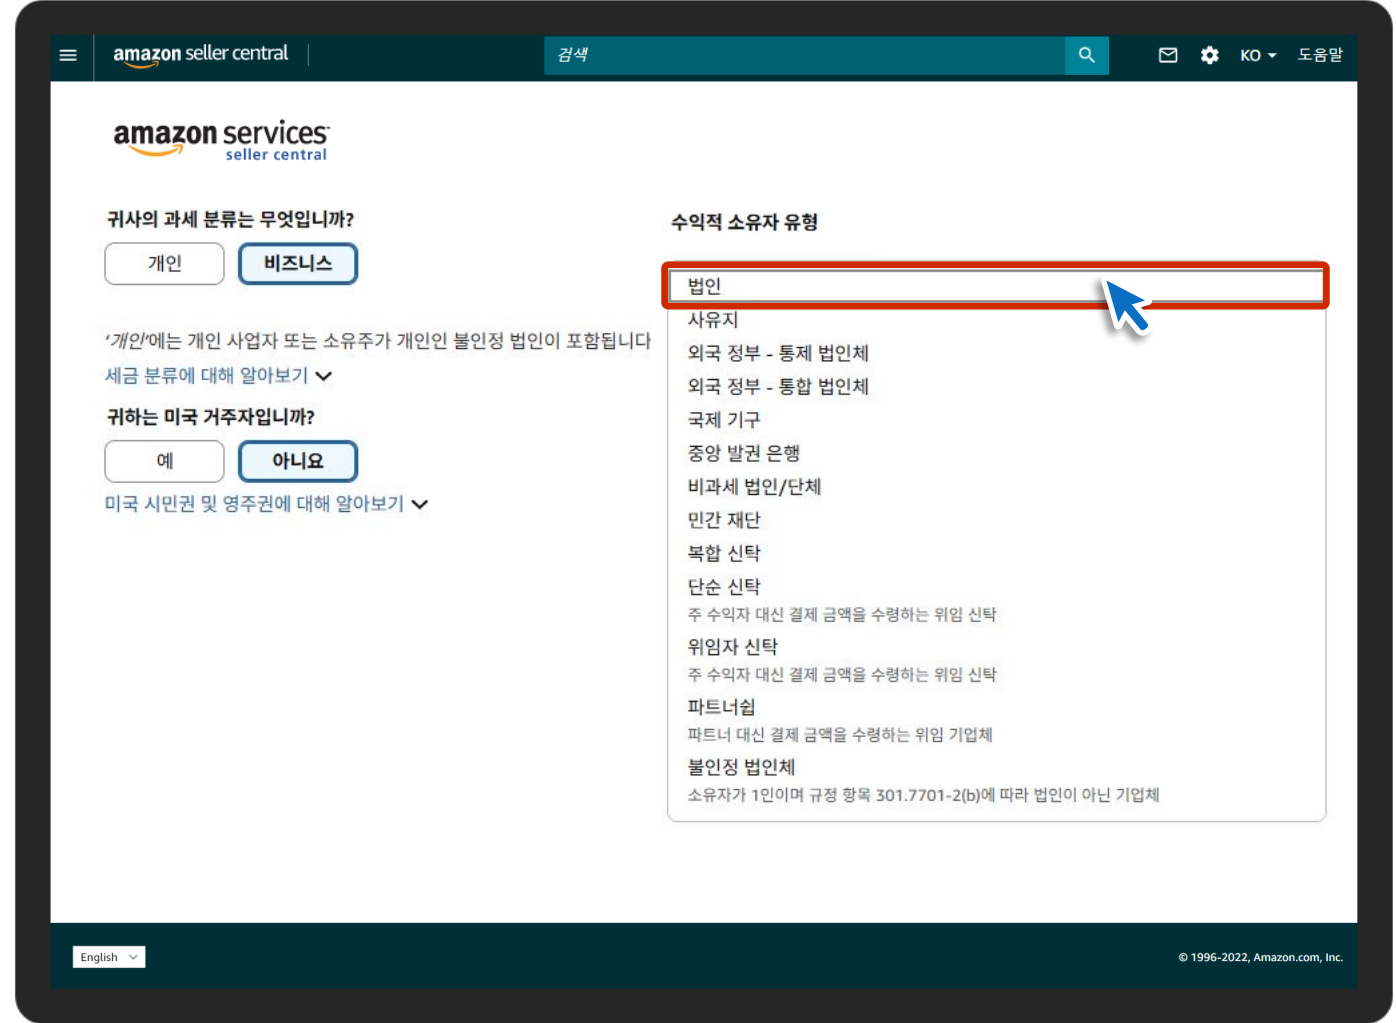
amazon seller central

검색

KO 도움말

amazon services
seller central

귀사의 과세 분류는 무엇입니까?

개인

비즈니스

'개인'에는 개인 사업자 또는 소유주가 개인인 불인정 법인이 포함됩니다

세금 분류에 대해 알아보기

귀하는 미국 거주자입니까?

예

아니요

미국 시민권 및 영주권에 대해 알아보기

수익적 소유자 유형

법인

사유지

외국 정부 - 통제 법인체

외국 정부 - 통합 법인체

국제 기구

중앙 발권 은행

비과세 법인/단체

민간 재단

복합 신탁

단순 신탁

주 수익자 대신 결제 금액을 수령하는 위임 신탁

위임자 신탁

주 수익자 대신 결제 금액을 수령하는 위임 신탁

파트너쉽

파트너 대신 결제 금액을 수령하는 위임 기업체

불인정 법인체

소유자가 1인이며 규정 항목 301.7701-2(b)에 따라 법인이 아닌 기업체

English

© 1996-2022, Amazon.com, Inc.